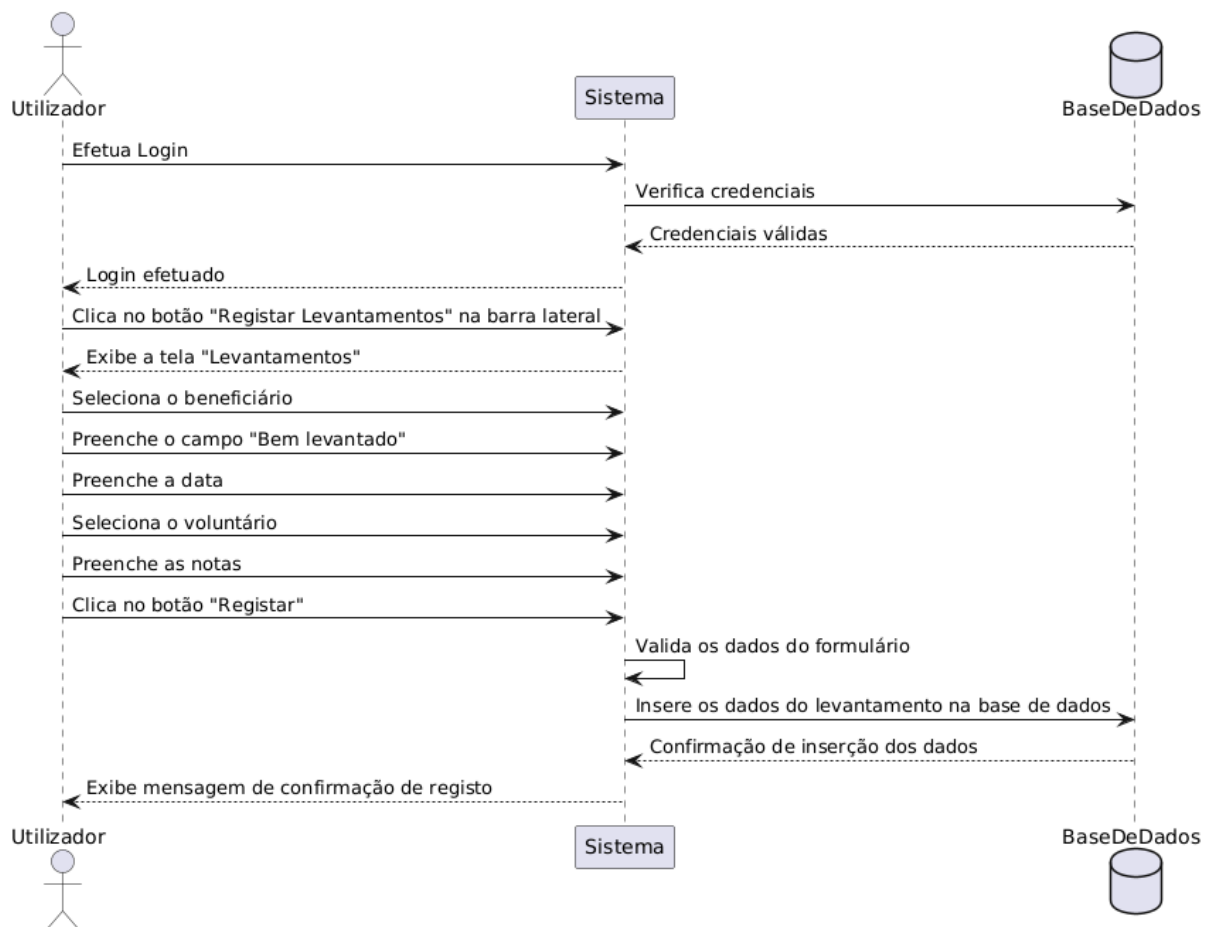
Utilizador

Sistema

BaseDeDados

Efetua Login

Verifica credenciais

Credenciais válidas

Login efetuado

Clica no botão "Registar Levantamentos" na barra lateral

Exibe a tela "Levantamentos"

Seleciona o beneficiário

Preenche o campo "Bem levantado"

Preenche a data

Seleciona o voluntário

Preenche as notas

Clica no botão "Registar"

Valida os dados do formulário

Insere os dados do levantamento na base de dados

Confirmação de inserção dos dados

Exibe mensagem de confirmação de registo

Utilizador

Sistema

BaseDeDados